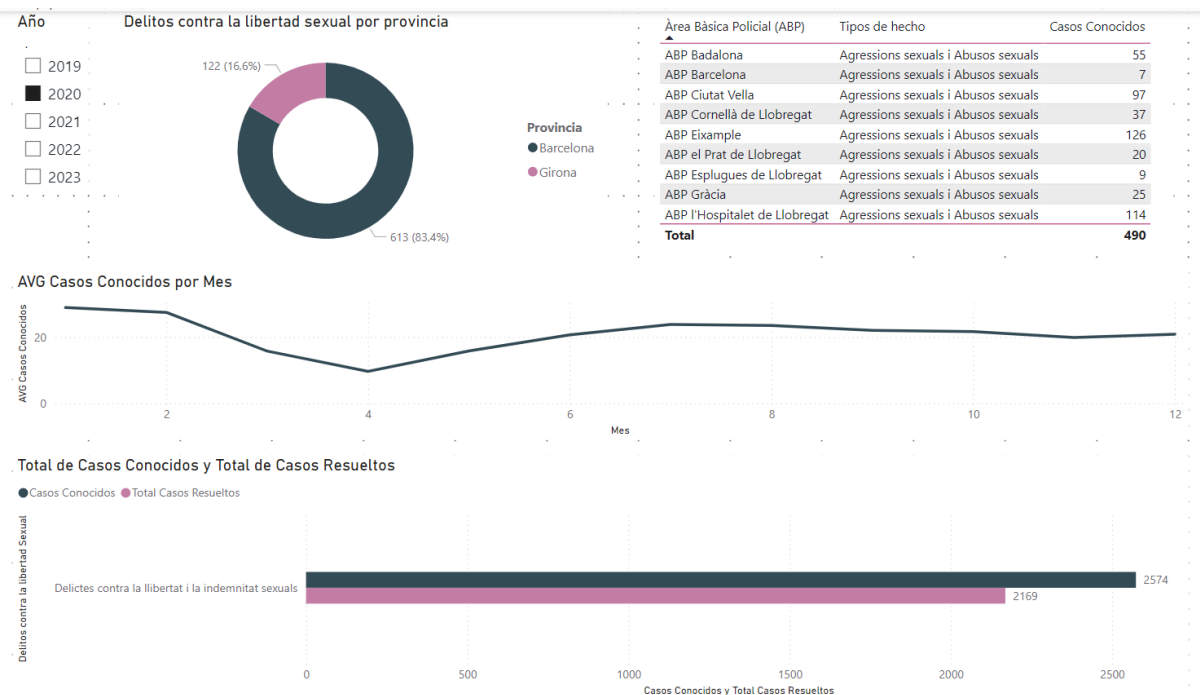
Año

2019
2020
2021
2022
2023

Delitos contra la libertad sexual por provincia

122 (16,6%)

613 (83,4%)

Provincia
Barcelona
Girona

| Àrea Bàsica Policial (ABP) | Tipos de hecho | Casos Conocidos |
|---|---|---|
| ABP Badalona | Agressions sexuals i Abusos sexuals | 55 |
| ABP Barcelona | Agressions sexuals i Abusos sexuals | 7 |
| ABP Ciutat Vella | Agressions sexuals i Abusos sexuals | 97 |
| ABP Cornellà de Llobregat | Agressions sexuals i Abusos sexuals | 37 |
| ABP Eixample | Agressions sexuals i Abusos sexuals | 126 |
| ABP el Prat de Llobregat | Agressions sexuals i Abusos sexuals | 20 |
| ABP Esplugues de Llobregat | Agressions sexuals i Abusos sexuals | 9 |
| ABP Gràcia | Agressions sexuals i Abusos sexuals | 25 |
| ABP l'Hospitalet de Llobregat | Agressions sexuals i Abusos sexuals | 114 |
| Total | | 490 |

AVG Casos Conocidos por Mes

AVG Casos Conocidos

20
0

2 4 6 8 10 12

Mes

Total de Casos Conocidos y Total de Casos Resueltos

Casos Conocidos Total Casos Resueltos

Delitos contra la libertad Sexual

Delictes contra la llibertat i la indemnitat sexuals

2574
2169

0 500 1000 1500 2000 2500

Casos Conocidos y Total Casos Resueltos